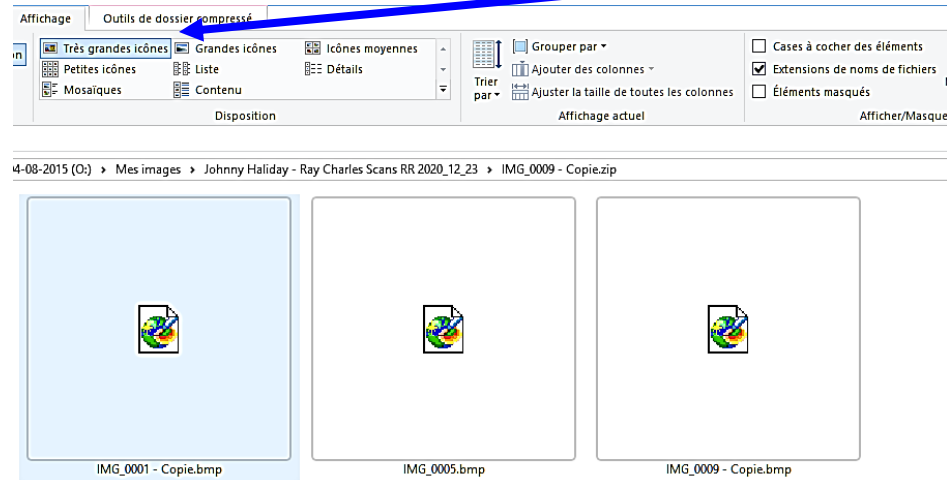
Affichage
Outils de dossier compressé

n

Très grandes icônes
Grandes icônes
Icônes moyennes
Petites icônes
Liste
Détails
Mosaïques
Contenu
Disposition

Trier par
Grouper par
Ajouter des colonnes
Ajuster la taille de toutes les colonnes
Affichage actuel

Cases à cocher des éléments
Extensions de noms de fichiers
Éléments masqués
Afficher/Masque

4-08-2015 (O:) › Mes images › Johnny Haliday - Ray Charles Scans RR 2020_12_23 › IMG_0009 - Copie.zip

IMG_0001 - Copie.bmp
IMG_0005.bmp
IMG_0009 - Copie.bmp